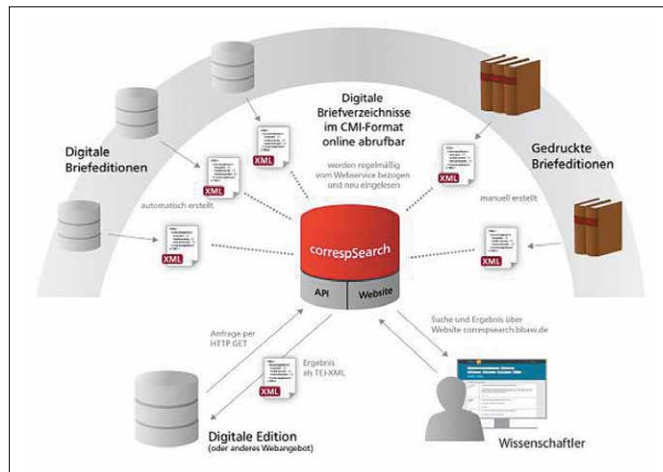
Digitale Briefverzeichnisse im CMI-Format online abrufbar

Digitale Briefeditionen

Gedruckte Briefeditionen

XML

XML

XML

XML

XML

XML

werden regelmäßig vom Webservice bezogen und neu eingelesen

automatisch erstellt

manuell erstellt

correspSearch

API

Website

Anfrage per HTTP GET

Ergebnis als TEI-XML

XML

Suche und Ergebnis über Website correspsearch.bbaw.de

Digitale Edition
(oder anderes Webangebot)

Wissenschaftler